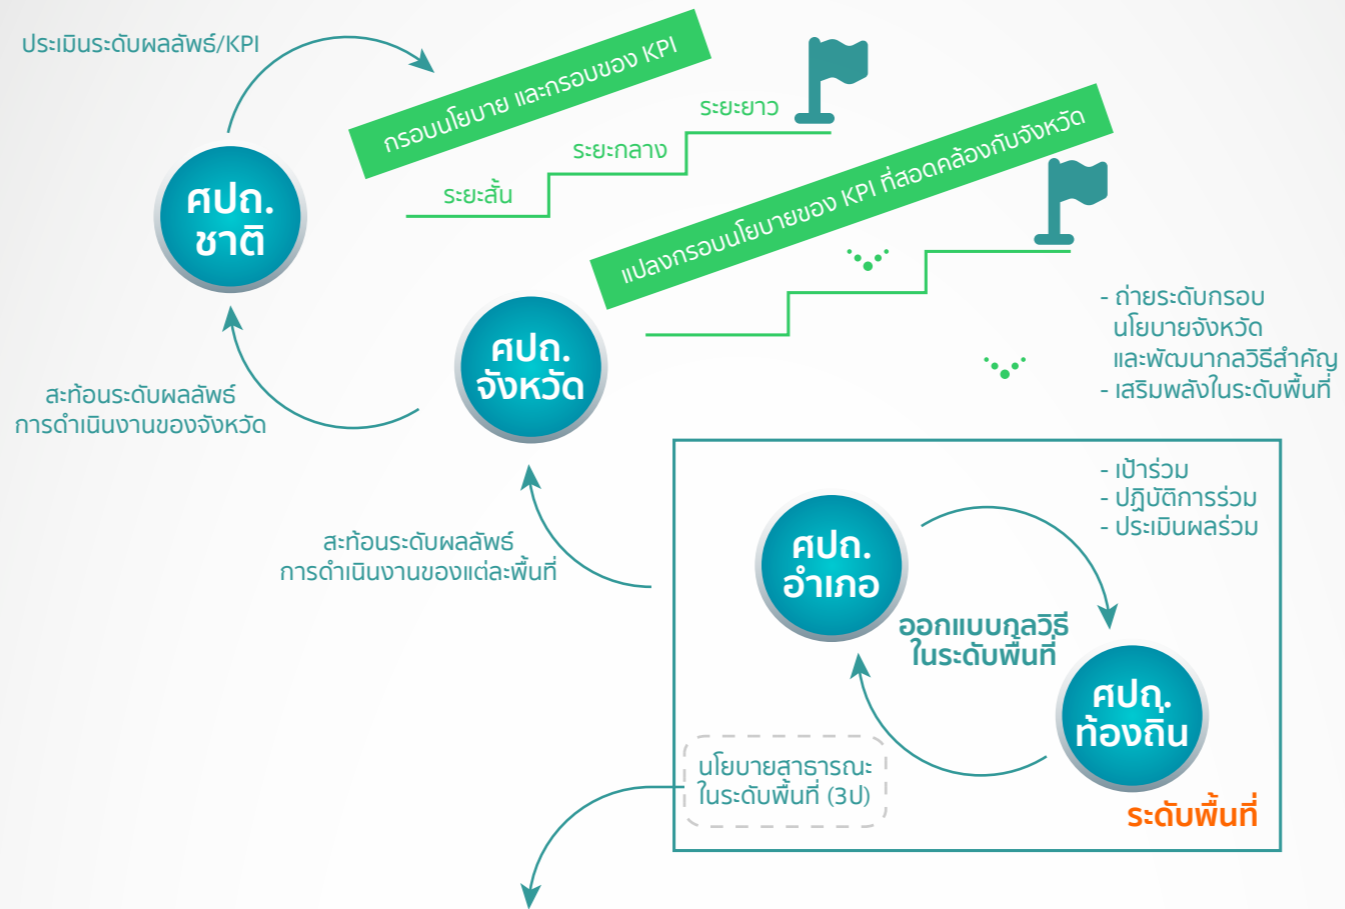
ประเมินระดับผลลัพธ์/KPI

กรอบนโยบาย และกรอบของ KPI

ระยะยาว

ระยะกลาง

ระยะสั้น

ศปถ.
ชาติ

แปลงกรอบนโยบายของ KPI ที่สอดคล้องกับจังหวัด

ศปถ.
จังหวัด

- ถ่ายระดับกรอบ
นโยบายจังหวัด
และพัฒนากลวิธีสำคัญ
- เสริมพลังในระดับพื้นที่

สะท้อนระดับผลลัพธ์
การดำเนินงานของจังหวัด

- เป้าร่วม
- ปฏิบัติการร่วม
- ประเมินผลร่วม

สะท้อนระดับผลลัพธ์
การดำเนินงานของแต่ละพื้นที่

ศปถ.
อำเภอ

ออกแบบกลวิธี
ในระดับพื้นที่

ศปถ.
ท้องถิ่น

นโยบายสาธารณะ
ในระดับพื้นที่ (3ป)

ระดับพื้นที่